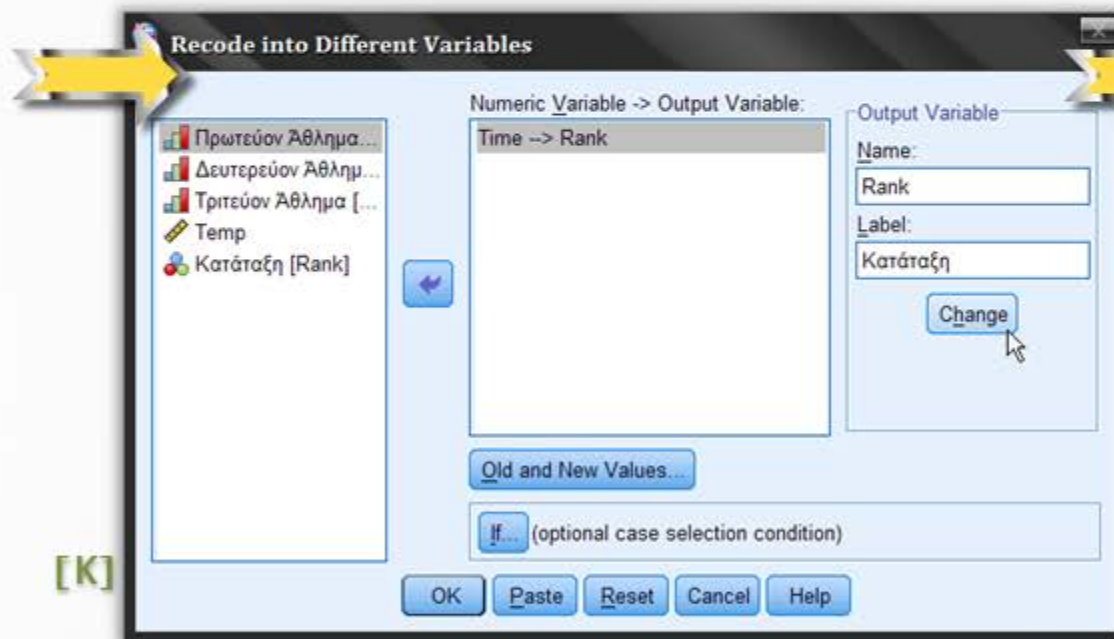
Recode into Different Variables

Πρωτεύον Άθλημα...
Δευτερεύον Άθλημ...
Τριτεύον Άθλημα [...
Temp
Κατάταξη [Rank]

Numeric Variable -> Output Variable:
Time --> Rank

Output Variable
Name:
Rank
Label:
Κατάταξη
Change

Old and New Values...

If... (optional case selection condition)

[K]

OK Paste Reset Cancel Help